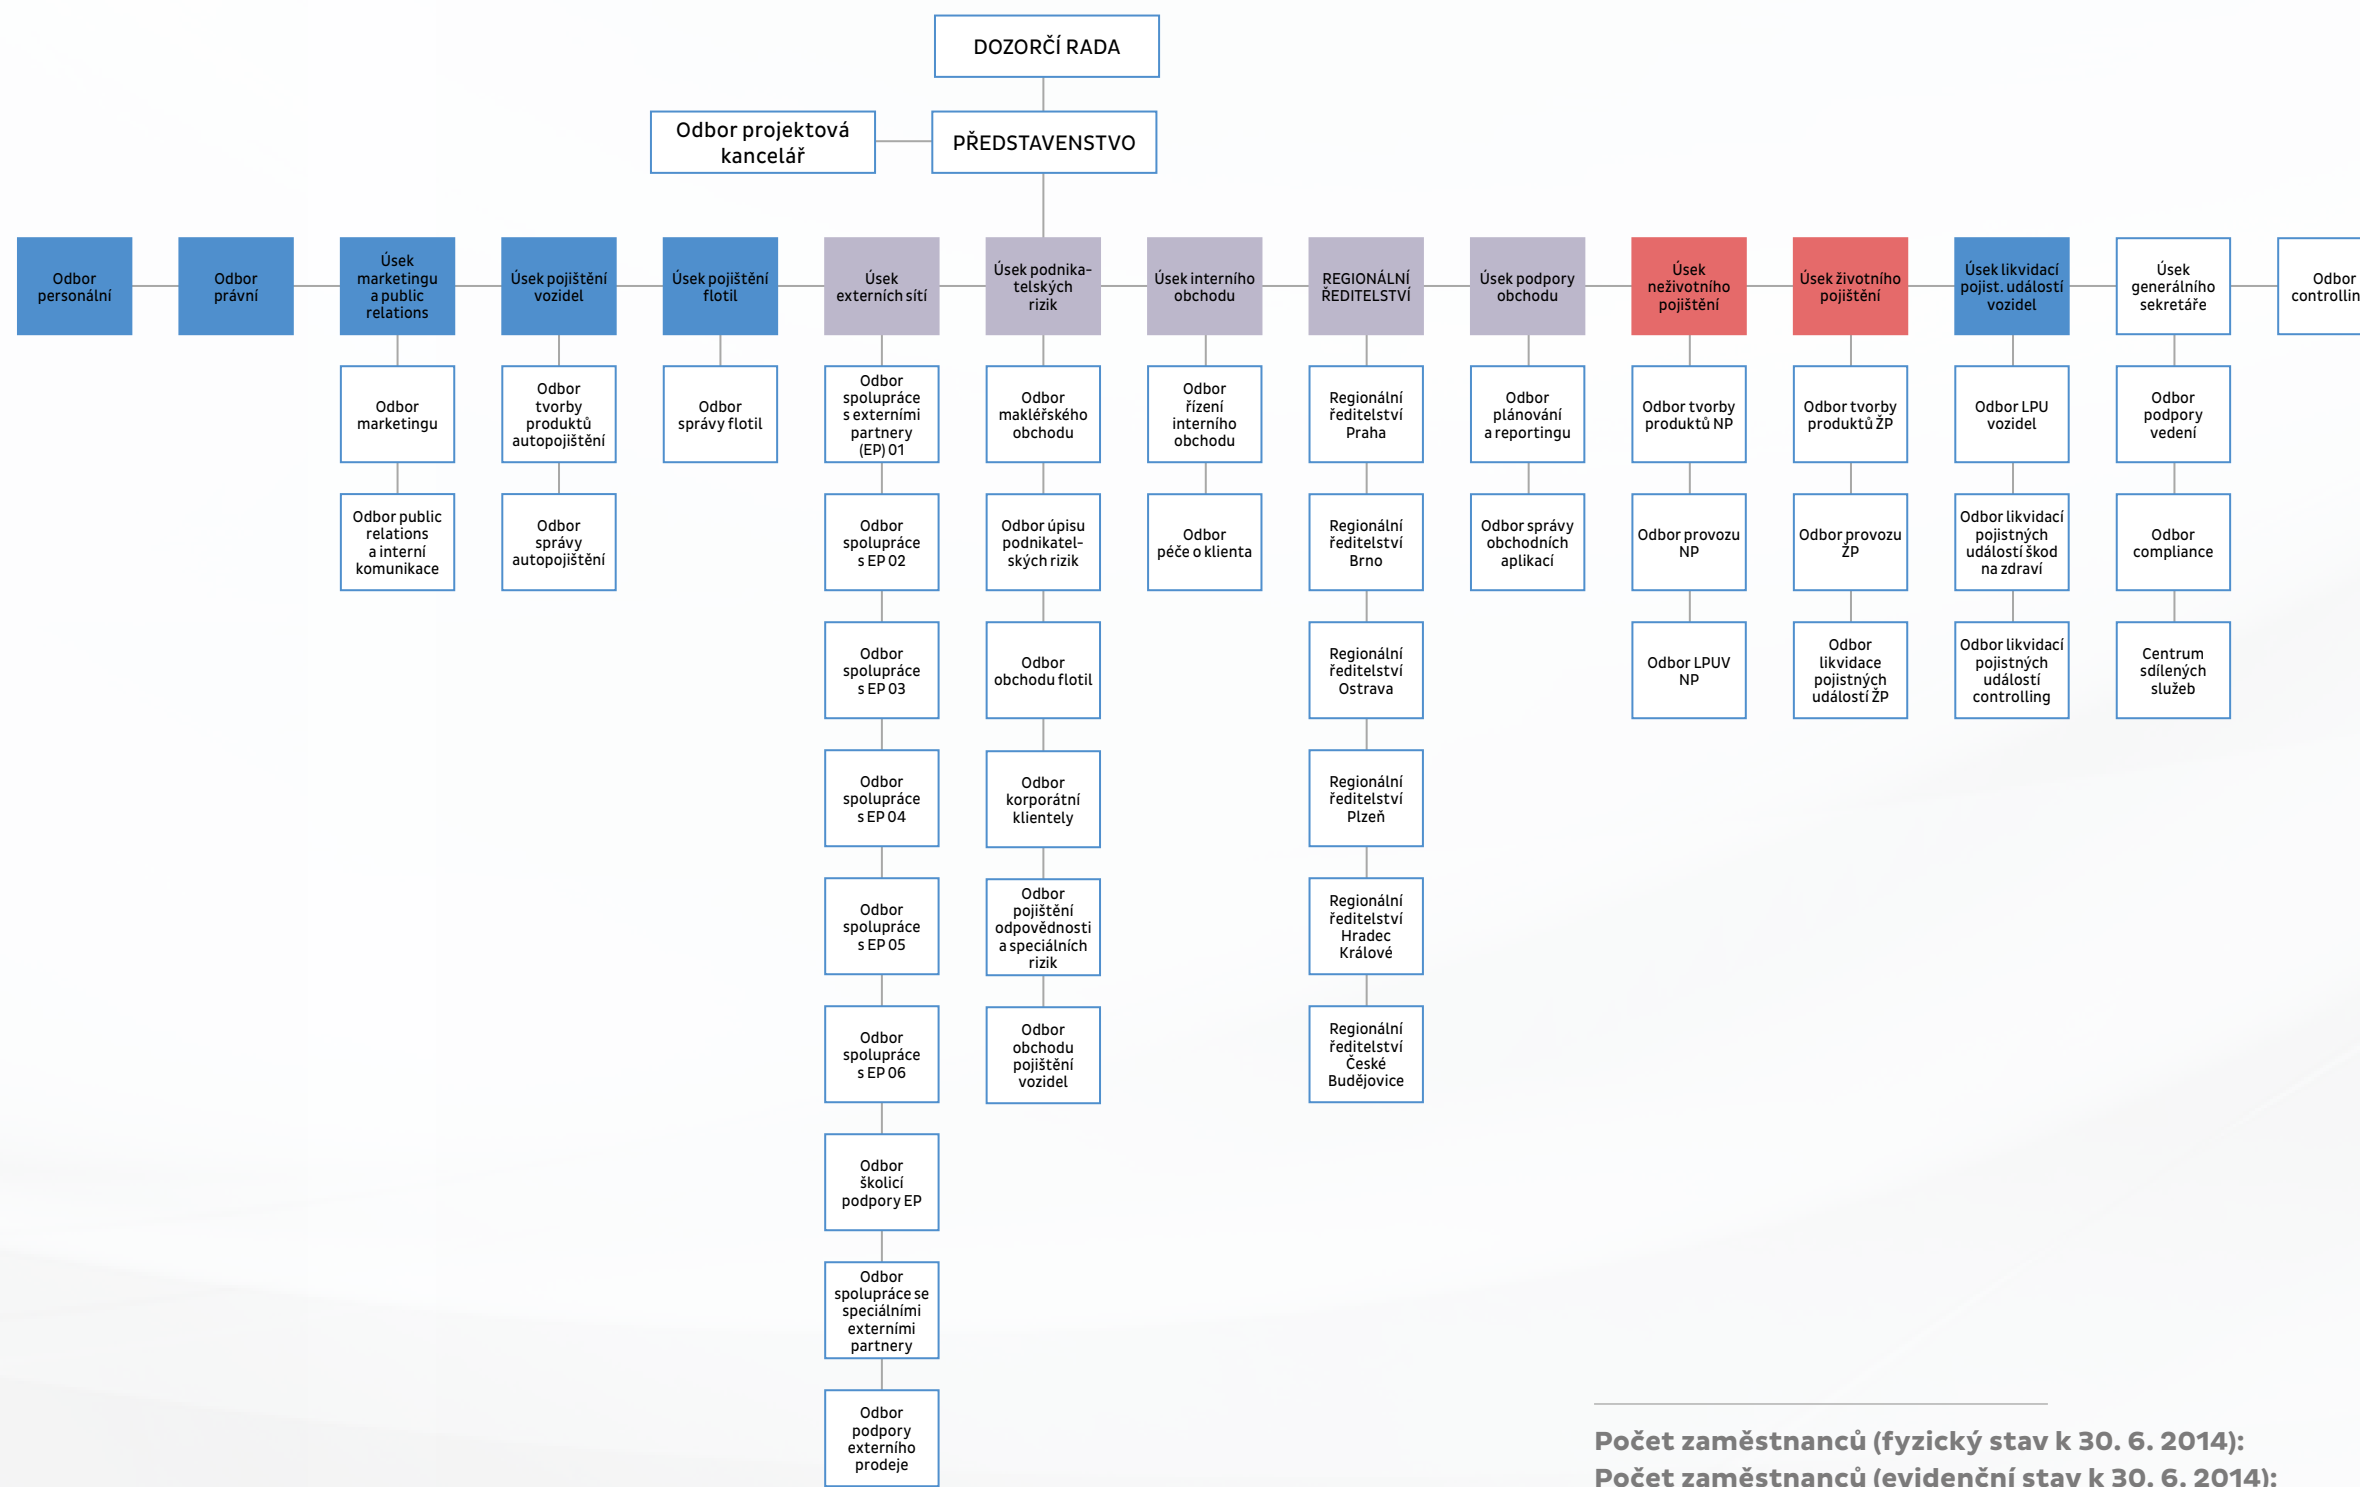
DOZORČÍ RADA

Odbor projektová kancelář

PŘEDSTAVENSTVO

Odbor personální

Odbor právní

Úsek marketingu a public relations

Odbor marketingu

Odbor public relations a interní komunikace

Úsek pojištění vozidel

Odbor tvorby produktů autopojištění

Odbor správy autopojištění

Úsek pojištění flotil

Odbor správy flotil

Úsek externích sítí

Odbor spolupráce s externími partnery (EP) 01

Odbor spolupráce s EP 02

Odbor spolupráce s EP 03

Odbor spolupráce s EP 04

Odbor spolupráce s EP 05

Odbor spolupráce s EP 06

Odbor školicí podpory EP

Odbor spolupráce se speciálními externími partnery

Odbor podpory externího prodeje

Úsek podnikatelských rizik

Odbor makléřského obchodu

Odbor úpisu podnikatelských rizik

Odbor obchodu flotil

Odbor korporátní klientely

Odbor pojištění odpovědnosti a speciálních rizik

Odbor obchodu pojištění vozidel

Úsek interního obchodu

Odbor řízení interního obchodu

Odbor péče o klienta

REGIONÁLNÍ ŘEDITELSTVÍ

Regionální ředitelství Praha

Regionální ředitelství Brno

Regionální ředitelství Ostrava

Regionální ředitelství Plzeň

Regionální ředitelství Hradec Králové

Regionální ředitelství České Budějovice

Úsek podpory obchodu

Odbor plánování a reportingu

Odbor správy obchodních aplikací

Úsek neživotního pojištění

Odbor tvorby produktů NP

Odbor provozu NP

Odbor LPUV NP

Úsek životního pojištění

Odbor tvorby produktů ŽP

Odbor provozu ŽP

Odbor likvidace pojistných událostí ŽP

Úsek likvidací pojist. událostí vozidel

Odbor LPU vozidel

Odbor likvidací pojistných událostí škod na zdraví

Odbor likvidací pojistných událostí controlling

Úsek generálního sekretáře

Odbor podpory vedení

Odbor compliance

Centrum sdílených služeb

Odbor controllin

Počet zaměstnanců (fyzický stav k 30. 6. 2014):
Počet zaměstnanců (evidenční stav k 30. 6. 2014):